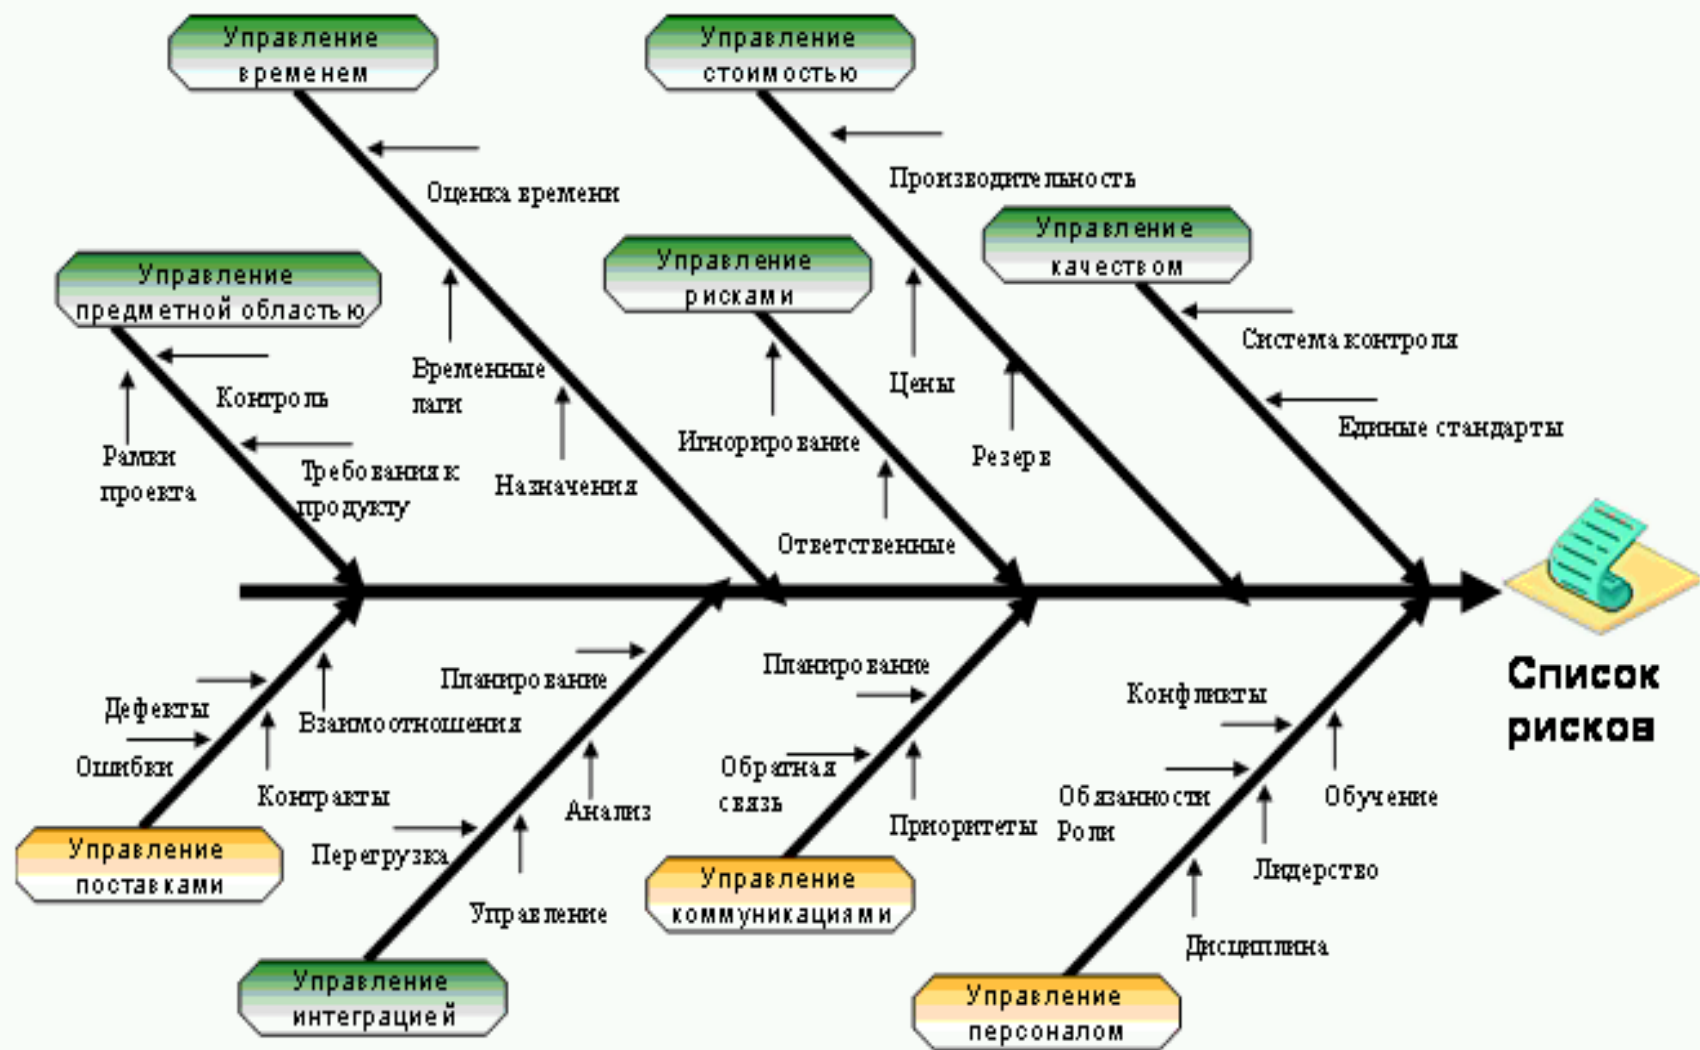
Управление временем

Управление стоимостью

Оценка времени

Производительность

Управление качеством

Управление предметной областью

Управление рисками

Система контроля

Контроль

Временные лаги

Цены

Единые стандарты

Рамки проекта

Требования к продукту

Назначения

Игнорирование

Резерв

Ответственные

Список рисков

Планирование

Планирование

Конфликты

Дефекты

Взаимоотношения

Ошибки

Обратная связь

Обязанности

Обучение

Контракты

Анализ

Роли

Приоритеты

Управление поставками

Перегрузка

Лидерство

Управление

Управление коммуникациями

Дисциплина

Управление интеграцией

Управление персоналом